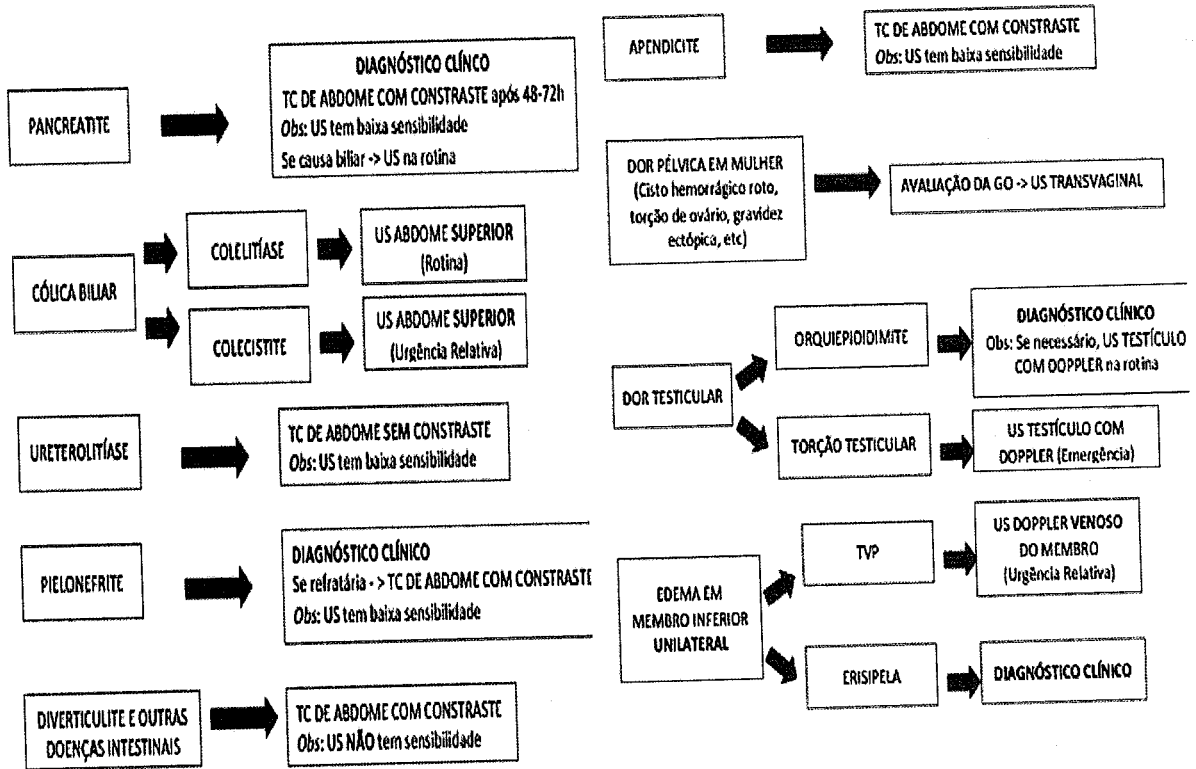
PANCREATITE

DIAGNÓSTICO CLÍNICO
TC DE ABDOME COM CONSTRASTE após 48-72h
*Obs*: US tem baixa sensibilidade
Se causa biliar -> US na rotina

CÓLICA BILIAR

COLELITÍASE

US ABDOME SUPERIOR
(Rotina)

COLECISTITE

US ABDOME SUPERIOR
(Urgência Relativa)

URETEROLITÍASE

TC DE ABDOME SEM CONSTRASTE
*Obs*: US tem baixa sensibilidade

PIELONEFRITE

DIAGNÓSTICO CLÍNICO
Se refratária -> TC DE ABDOME COM CONSTRASTE
*Obs*: US tem baixa sensibilidade

DIVERTICULITE E OUTRAS DOENÇAS INTESTINAIS

TC DE ABDOME COM CONSTRASTE
*Obs*: US NÃO tem sensibilidade

APENDICITE

TC DE ABDOME COM CONSTRASTE
*Obs*: US tem baixa sensibilidade

DOR PÉLVICA EM MULHER
(Cisto hemorrágico roto, torção de ovário, gravidez ectópica, etc)

AVALIAÇÃO DA GO -> US TRANSVAGINAL

DOR TESTICULAR

ORQUIEPIDIDIMITE

DIAGNÓSTICO CLÍNICO
Obs: Se necessário, US TESTÍCULO COM DOPPLER na rotina

TORÇÃO TESTICULAR

US TESTÍCULO COM DOPPLER (Emergência)

EDEMA EM MEMBRO INFERIOR UNILATERAL

TVP

US DOPPLER VENOSO DO MEMBRO
(Urgência Relativa)

ERISIPELA

DIAGNÓSTICO CLÍNICO